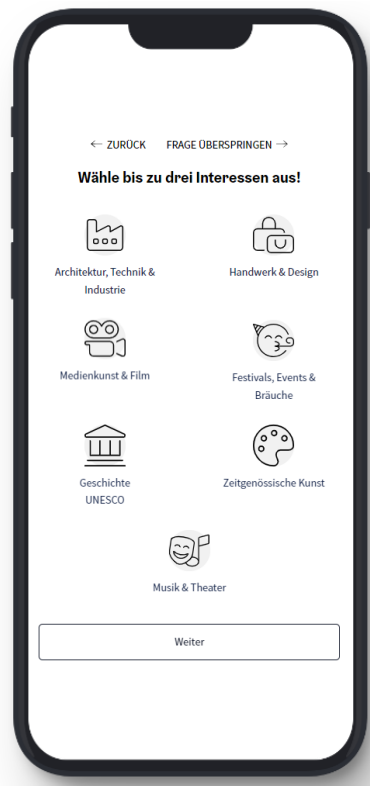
← ZURÜCK FRAGE ÜBERSPRINGEN →

Wähle bis zu drei Interessen aus!

Architektur, Technik & Industrie

Handwerk & Design

Medienkunst & Film

Festivals, Events & Bräuche

Geschichte UNESCO

Zeitgenössische Kunst

Musik & Theater

Weiter